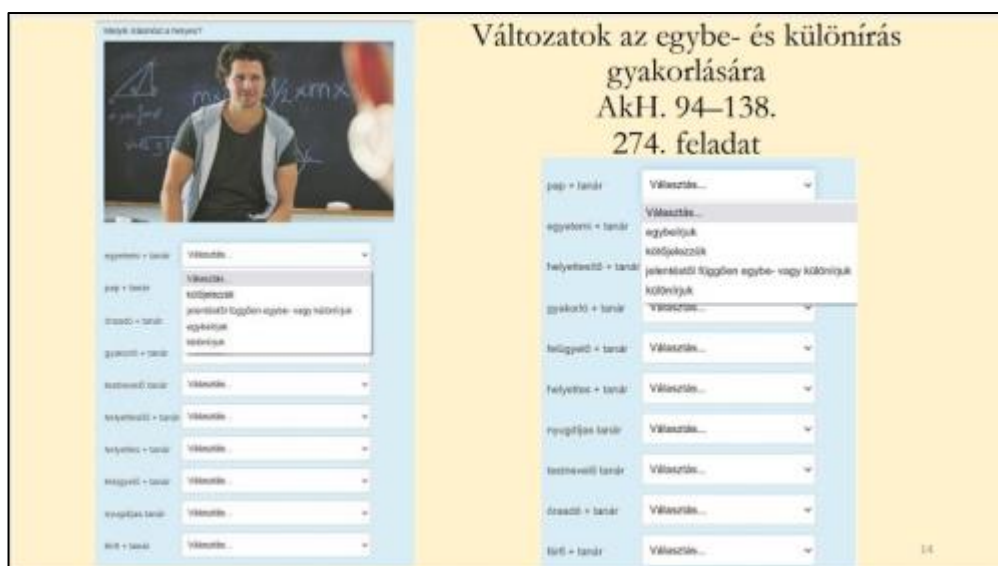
Melyik írásmód a helyes?

egyetemi + tanár Választás...
Választás...
kötőjelezzük
jelentéstől függően egybe- vagy különírjuk
egybeírjuk
különírjuk
pap + tanár
óraadó + tanár
gyakorló + tanár
testnevelő tanár Választás...
helyettesítő + tanár Választás...
helyettes + tanár Választás...
felügyelő + tanár Választás...
nyugdíjas tanár Választás...
férfi + tanár Választás...

Változatok az egybe- és különírás gyakorlására
AkH. 94–138.
274. feladat

pap + tanár Választás...
egyetemi + tanár Választás...
egybeírjuk
kötőjelezzük
helyettesítő + tanár jelentéstől függően egybe- vagy különírjuk
különírjuk
gyakorló + tanár Választás...
felügyelő + tanár Választás...
helyettes + tanár Választás...
nyugdíjas tanár Választás...
testnevelő tanár Választás...
óraadó + tanár Választás...
férfi + tanár Választás...

14